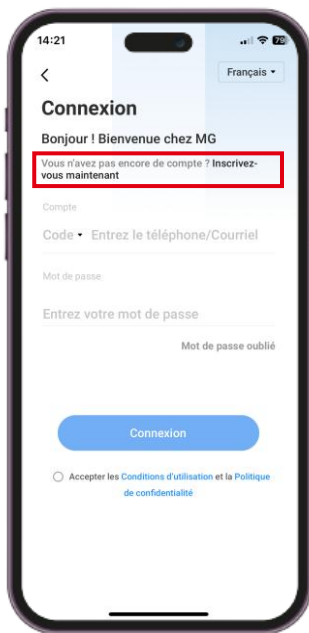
14:21

<

Français ▾

Connexion

Bonjour ! Bienvenue chez MG

Vous n'avez pas encore de compte ? Inscrivez-vous maintenant

Compte

Code ▾ Entrez le téléphone/Courriel

Mot de passe

Entrez votre mot de passe

Mot de passe oublié

Connexion

Accepter les Conditions d'utilisation et la Politique de confidentialité